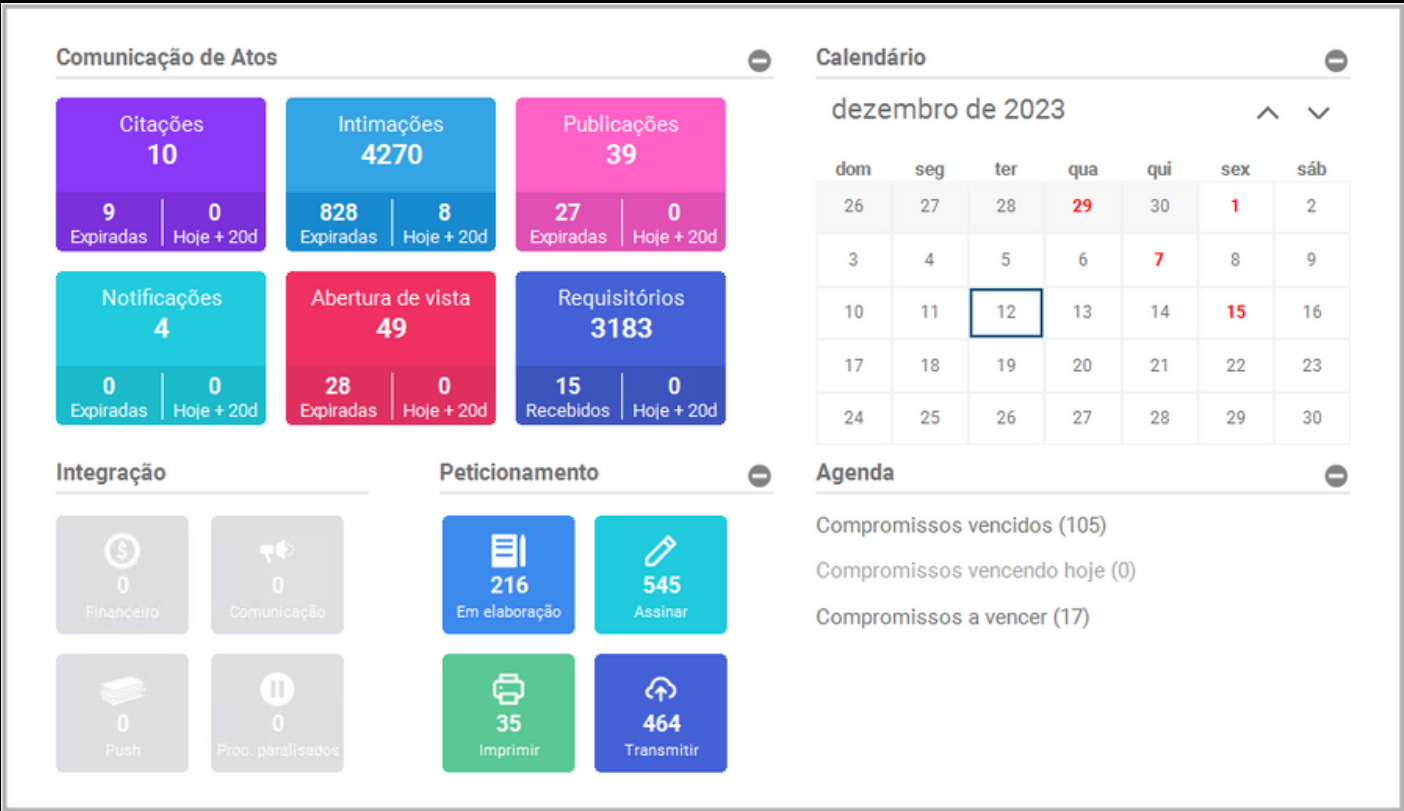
Comunicação de Atos

Citações
10
9 Expiradas | 0 Hoje + 20d

Intimações
4270
828 Expiradas | 8 Hoje + 20d

Publicações
39
27 Expiradas | 0 Hoje + 20d

Notificações
4
0 Expiradas | 0 Hoje + 20d

Abertura de vista
49
28 Expiradas | 0 Hoje + 20d

Requisitórios
3183
15 Recebidos | 0 Hoje + 20d

Calendário

dezembro de 2023

| dom | seg | ter | qua | qui | sex | sáb |
|---|---|---|---|---|---|---|
| 26 | 27 | 28 | 29 | 30 | 1 | 2 |
| 3 | 4 | 5 | 6 | 7 | 8 | 9 |
| 10 | 11 | 12 | 13 | 14 | 15 | 16 |
| 17 | 18 | 19 | 20 | 21 | 22 | 23 |
| 24 | 25 | 26 | 27 | 28 | 29 | 30 |

Integração

0
Financeiro

0
Comunicação

0
Push

0
Proc. paralisados

Peticionamento

216
Em elaboração

545
Assinar

35
Imprimir

464
Transmitir

Agenda

Compromissos vencidos (105)

Compromissos vencendo hoje (0)

Compromissos a vencer (17)